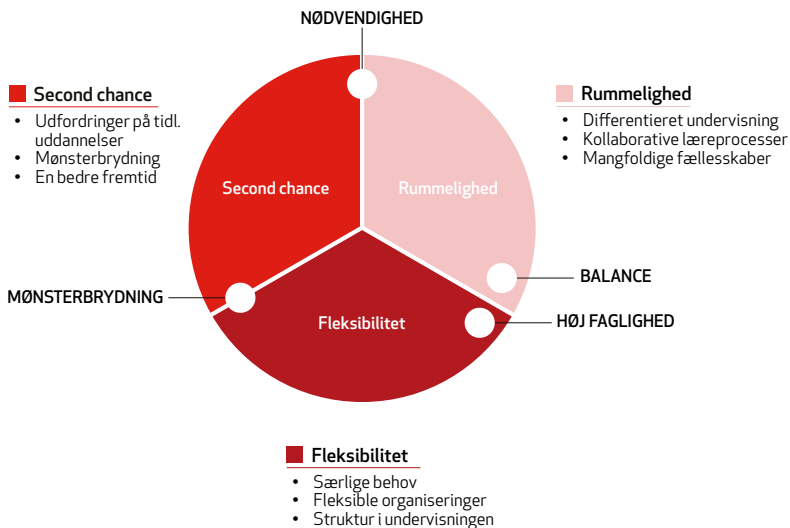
NØDVENDIGHED

Second chance
- Udfordringer på tidl. uddannelser
- Mønsterbrydning
- En bedre fremtid

Rummelighed
- Differentieret undervisning
- Kollaborative læreprocesser
- Mangfoldige fællesskaber

Second chance

Rummelighed

BALANCE

MØNSTERBRYDNING

Fleksibilitet

HØJ FAGLIGHED

Fleksibilitet
- Særlige behov
- Fleksible organiseringer
- Struktur i undervisningen